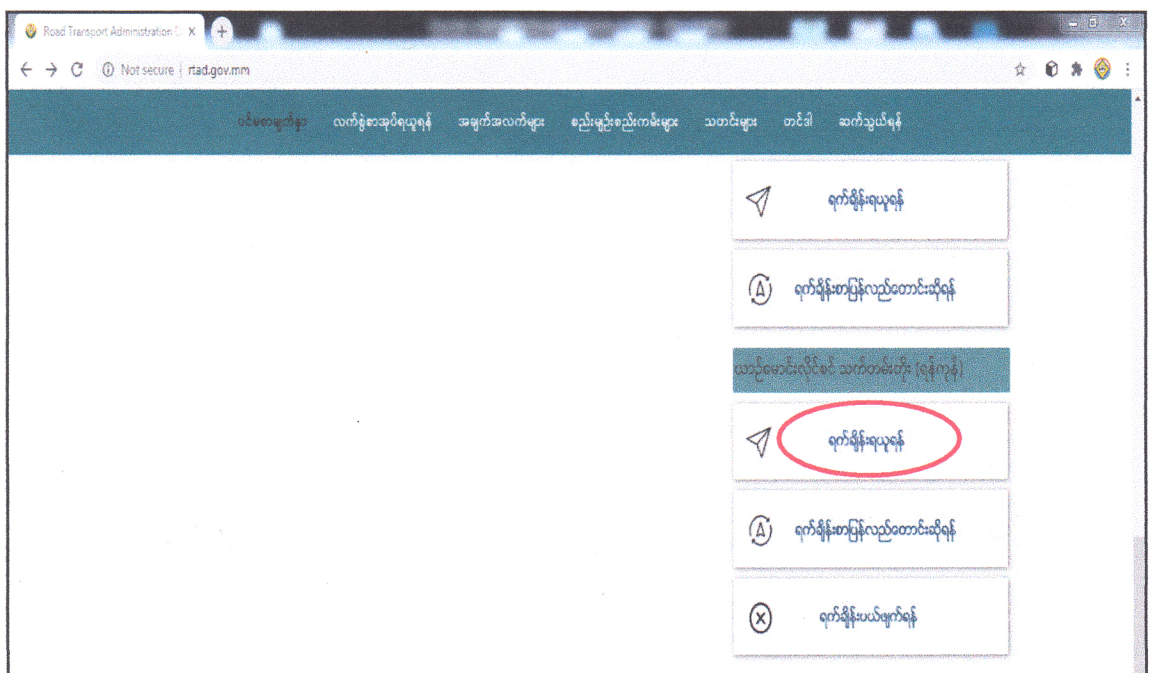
Road Transport Administration D ×

Not secure | rtad.gov.mm

ဝန်ဆောင်မှုများ လက်မှတ်အသစ်ရယူရန် အချက်အလက်များ စည်းမျဉ်းစည်းကမ်းများ သတင်းများ တင်ဒါ ဆက်သွယ်ရန်

ရက်ချိန်းရယူရန်

ရက်ချိန်းစာပြန်လည်တောင်းဆိုရန်

ယာဉ်မောင်းလိုင်စင် သက်တမ်းတိုး (ရန်ကုန်)

ရက်ချိန်းရယူရန်

ရက်ချိန်းစာပြန်လည်တောင်းဆိုရန်

ရက်ချိန်းပယ်ဖျက်ရန်